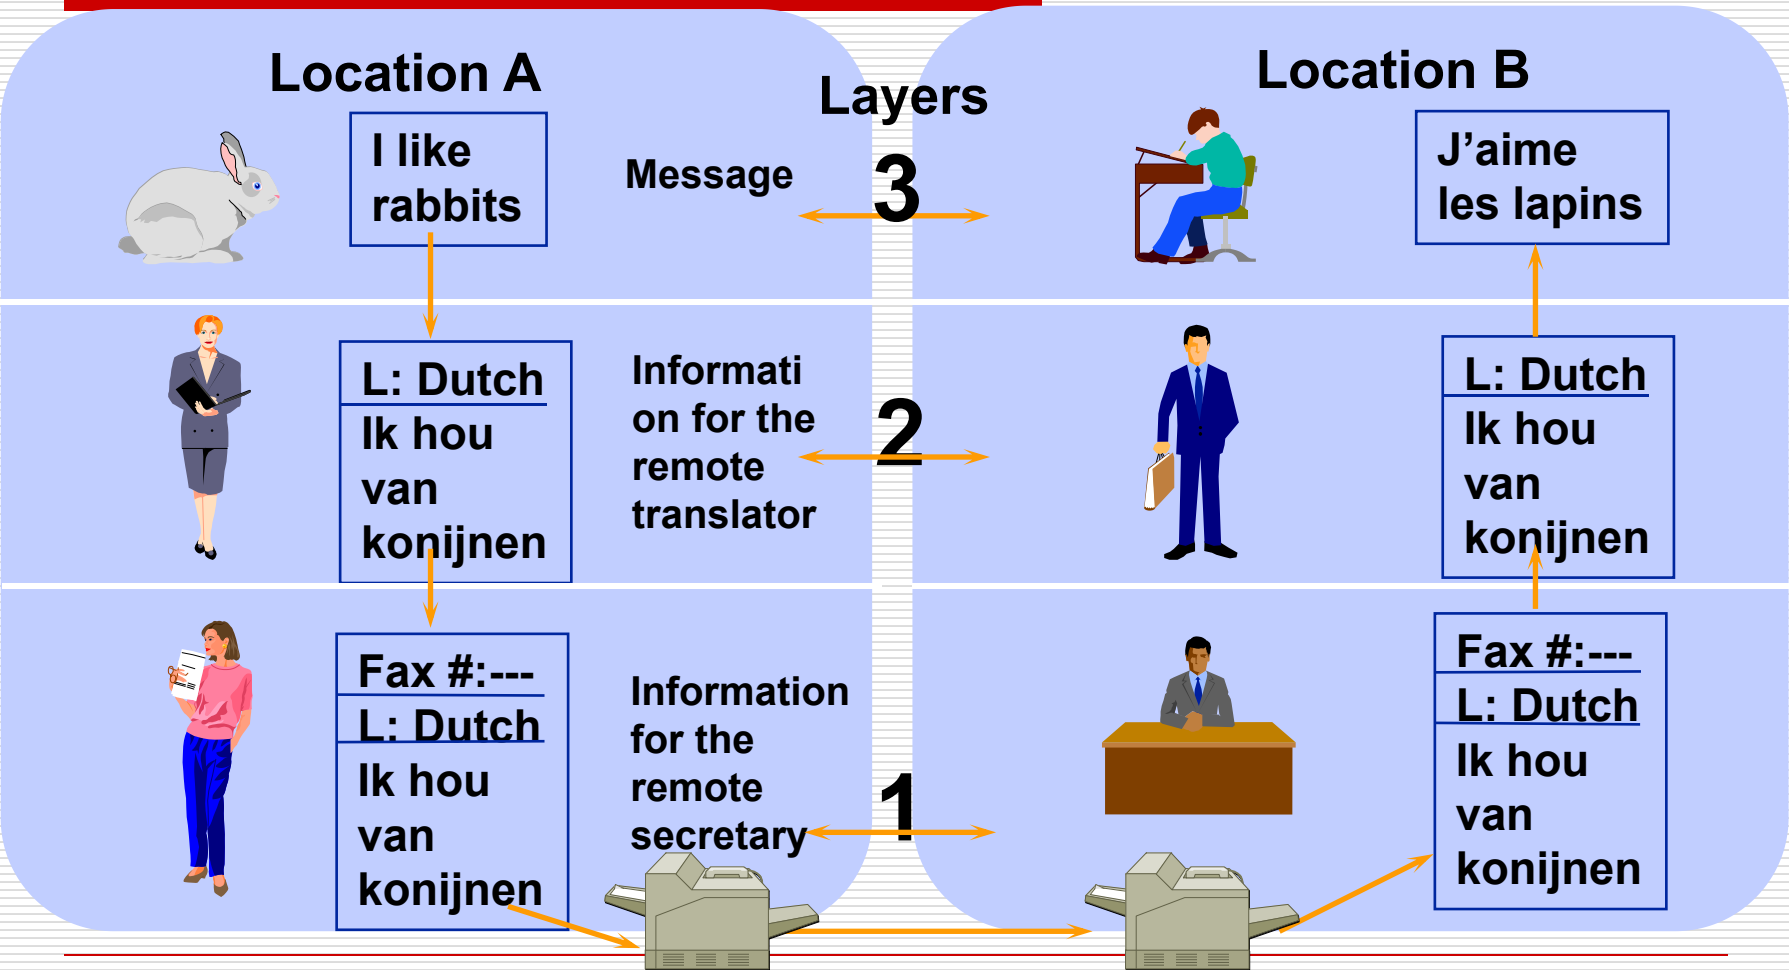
Location A

Layers

Location B

I like rabbits

Message

3

J'aime les lapins

L: Dutch

Ik hou van konijnen

Informati on for the remote translator

2

L: Dutch

Ik hou van konijnen

Fax #:---

L: Dutch

Ik hou van konijnen

Information for the remote secretary

1

Fax #:---

L: Dutch

Ik hou van konijnen